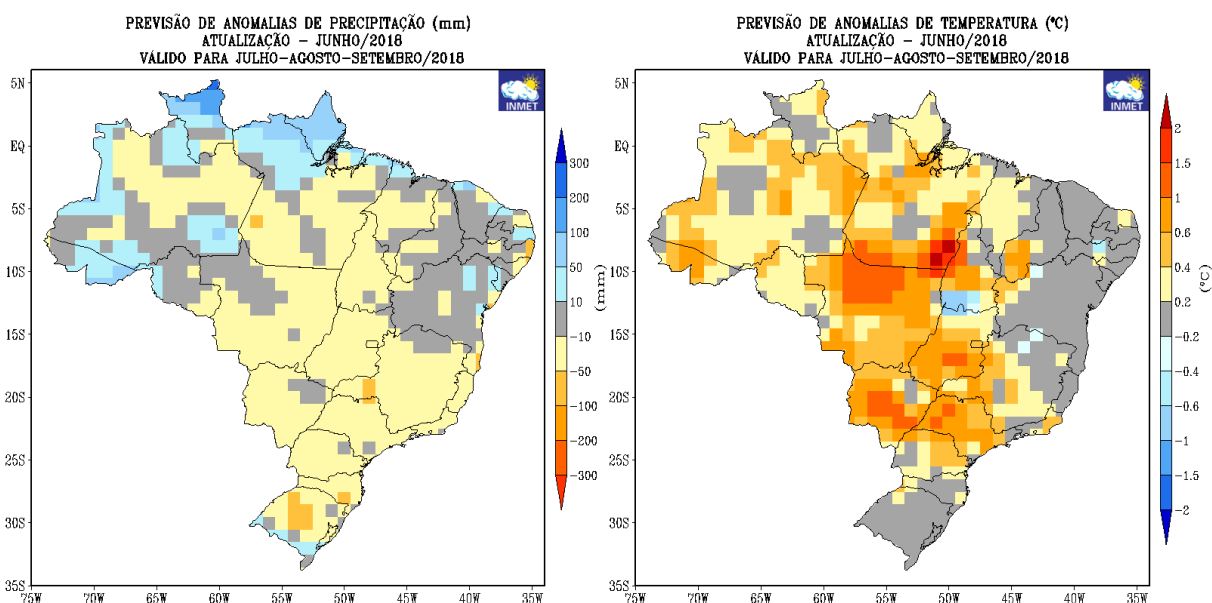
PREVISÃO DE ANOMALIAS DE PRECIPITAÇÃO (mm)
ATUALIZAÇÃO - JUNHO/2018
VÁLIDO PARA JULHO-AGOSTO-SETEMBRO/2018

INMET

5N
EQ
5S
10S
15S
20S
25S
30S
35S
75W 70W 65W 60W 55W 50W 45W 40W 35W

300
200
100
50
10
-10
-50
-100
-200
-300
(mm)

PREVISÃO DE ANOMALIAS DE TEMPERATURA (°C)
ATUALIZAÇÃO - JUNHO/2018
VÁLIDO PARA JULHO-AGOSTO-SETEMBRO/2018

INMET

5N
EQ
5S
10S
15S
20S
25S
30S
35S
75W 70W 65W 60W 55W 50W 45W 40W 35W

2
1.5
1
0.6
0.4
0.2
-0.2
-0.4
-0.6
-1
-1.5
-2
(°C)